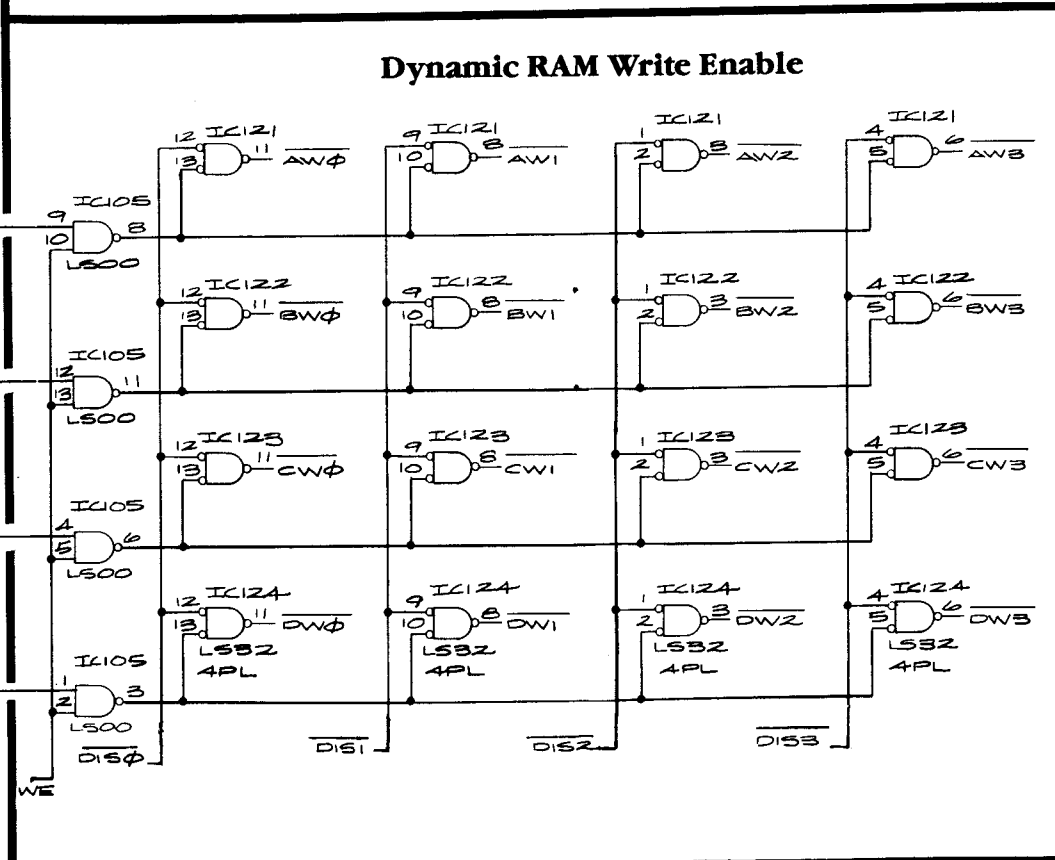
Dynamic RAM Write Enable

12 IC121 13 11 $\overline{AW\phi}$

9 IC121 10 8 $\overline{AW1}$

1 IC121 2 3 $\overline{AW2}$

4 IC121 5 6 $\overline{AW3}$

IC105 9 10 8 LS00

12 IC122 13 11 $\overline{BW\phi}$

9 IC122 10 8 $\overline{BW1}$

1 IC122 2 3 $\overline{BW2}$

4 IC122 5 6 $\overline{BW3}$

IC105 12 13 11 LS00

12 IC123 13 11 $\overline{CW\phi}$

9 IC123 10 8 $\overline{CW1}$

1 IC123 2 3 $\overline{CW2}$

4 IC123 5 6 $\overline{CW3}$

IC105 4 5 6 LS00

12 IC124 13 11 $\overline{DW\phi}$ LS32 4PL

9 IC124 10 8 $\overline{DW1}$ LS32 4PL

1 IC124 2 3 $\overline{DW2}$ LS32 4PL

4 IC124 5 6 $\overline{DW3}$ LS32 4PL

IC105 1 2 3 LS00

$\overline{DIS\phi}$

$\overline{DIS1}$

$\overline{DIS2}$

$\overline{DIS3}$

$\overline{WE}$